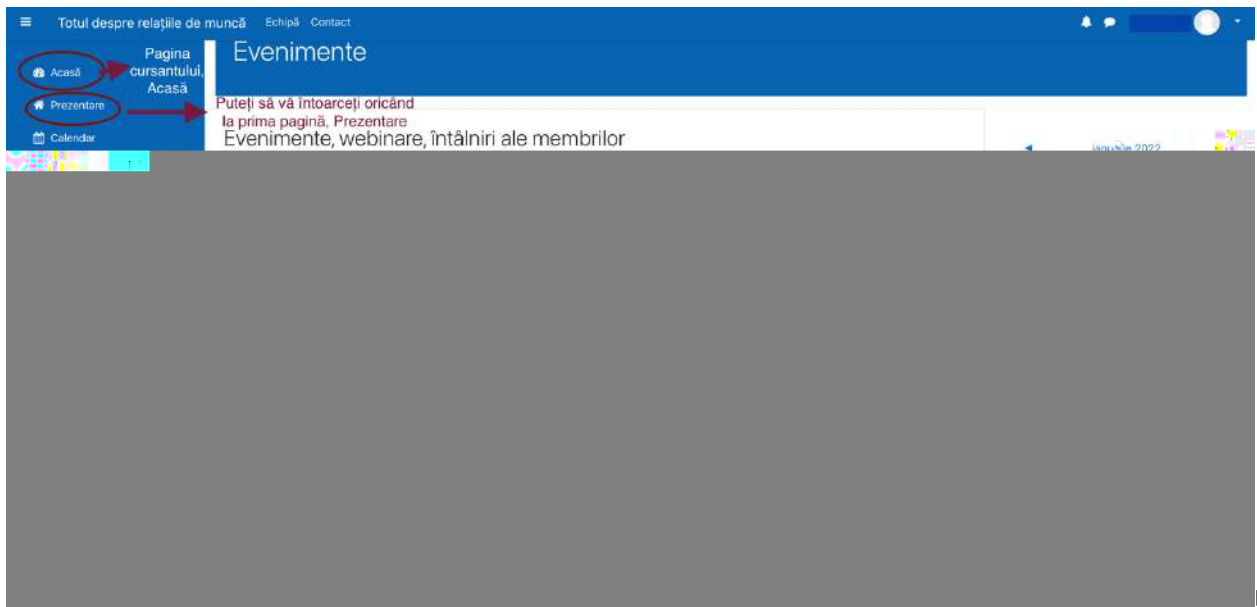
Totul despre relațiile de muncă Echipă Contact

Acasă

Pagina cursantului, Acasă

Evenimente

Prezentare

Puteți să vă întoarceți oricând la prima pagină, Prezentare

Calendar

Evenimente, webinare, întâlniri ale membrilor

ianuarie 2022